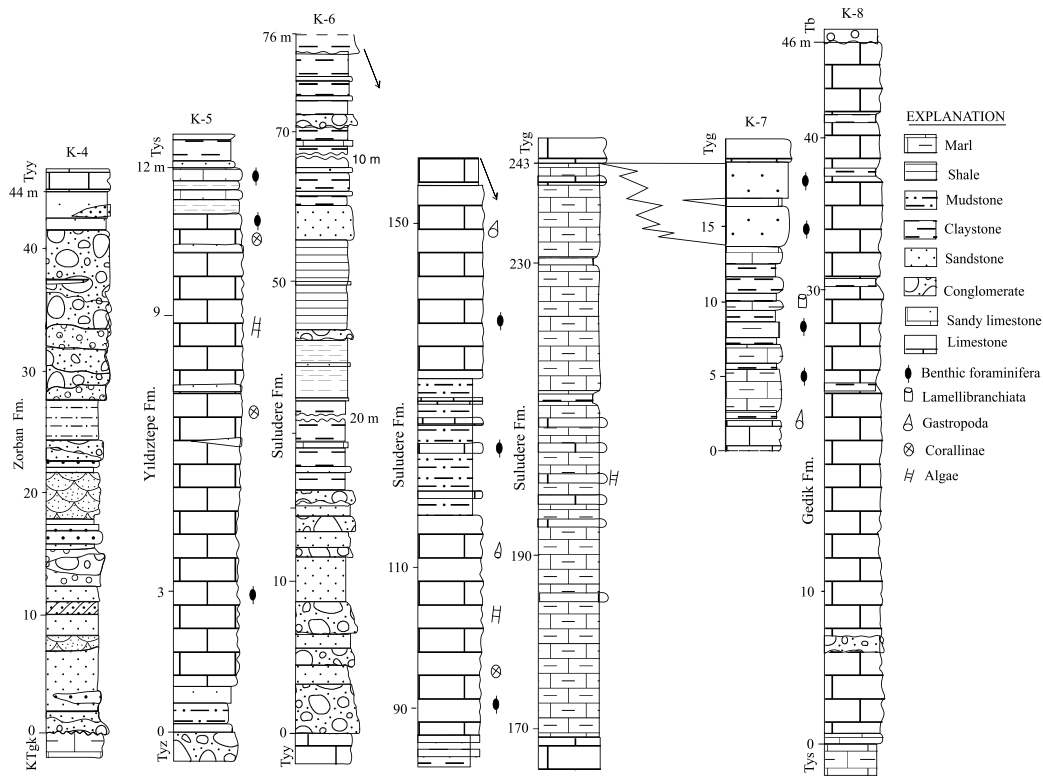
K-4
Tyy
44 m
40
30
Zorban Fm.
20
10
0
KTgk

K-5
Tys
12 m
9
Yıldıztepe Fm.
3
0
Tyz

K-6
76 m
70
10 m
50
Suludere Fm.
20 m
10
0
Tyy

150
Suludere Fm.
110
90

Tyg
243
230
Suludere Fm.
190
170

K-7
Tyg
15
10
5
0

K-8
Tb
46 m
40
30
Gedik Fm.
10
0
Tys

EXPLANATION
Marl
Shale
Mudstone
Claystone
Sandstone
Conglomerate
Sandy limestone
Limestone
Benthic foraminifera
Lamellibranchiata
Gastropoda
Corallinae
Algae